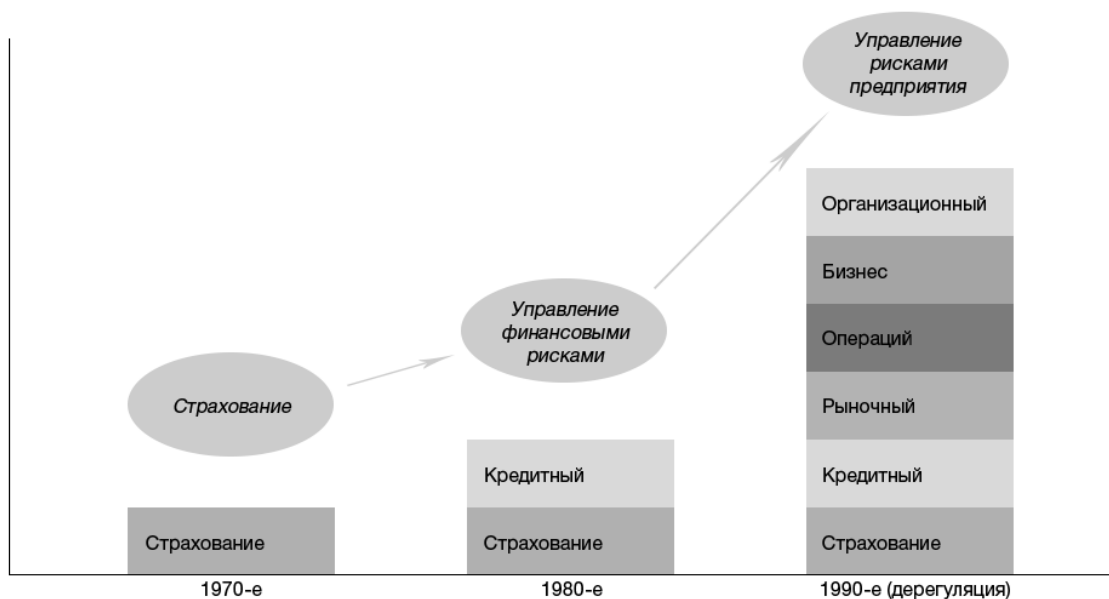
Управление рисками предприятия

Организационный
Бизнес
Операций
Рыночный
Кредитный
Страхование

Управление финансовыми рисками

Кредитный
Страхование

Страхование

Страхование

1970-е
1980-е
1990-е (дерегуляция)